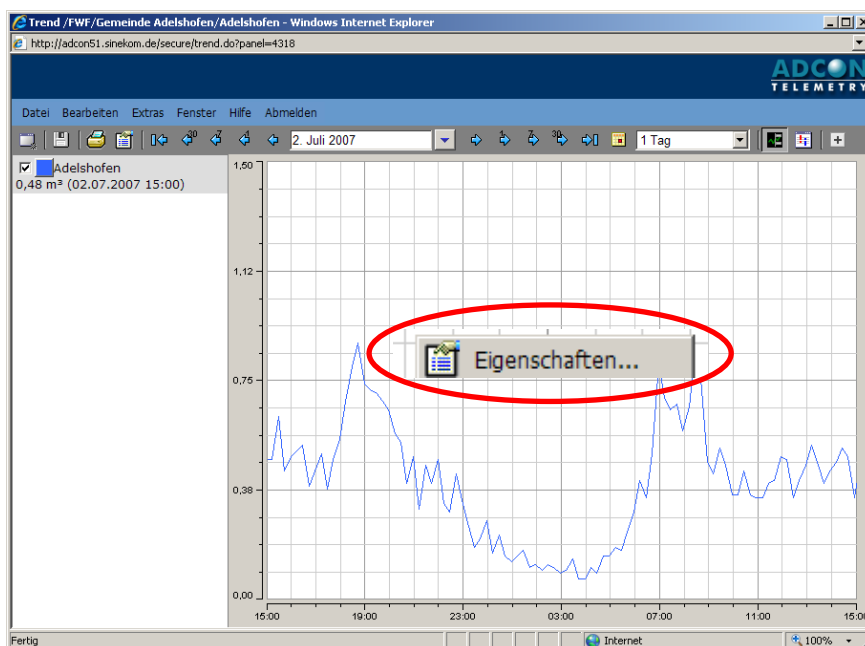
Trend /FWF/Gemeinde Adelshofen/Adelshofen - Windows Internet Explorer

http://adcon51.sinekom.de/secure/trend.do?panel=4318

ADCON TELEMETRY

Datei Bearbeiten Extras Fenster Hilfe Abmelden

30 7 7 30

2. Juli 2007

1 Tag

Adelshofen
0,48 m³ (02.07.2007 15:00)

1,50
1,12
0,75
0,38
0,00

15:00 19:00 23:00 03:00 07:00 11:00 15:00

Eigenschaften...

Fertig

Internet

100%